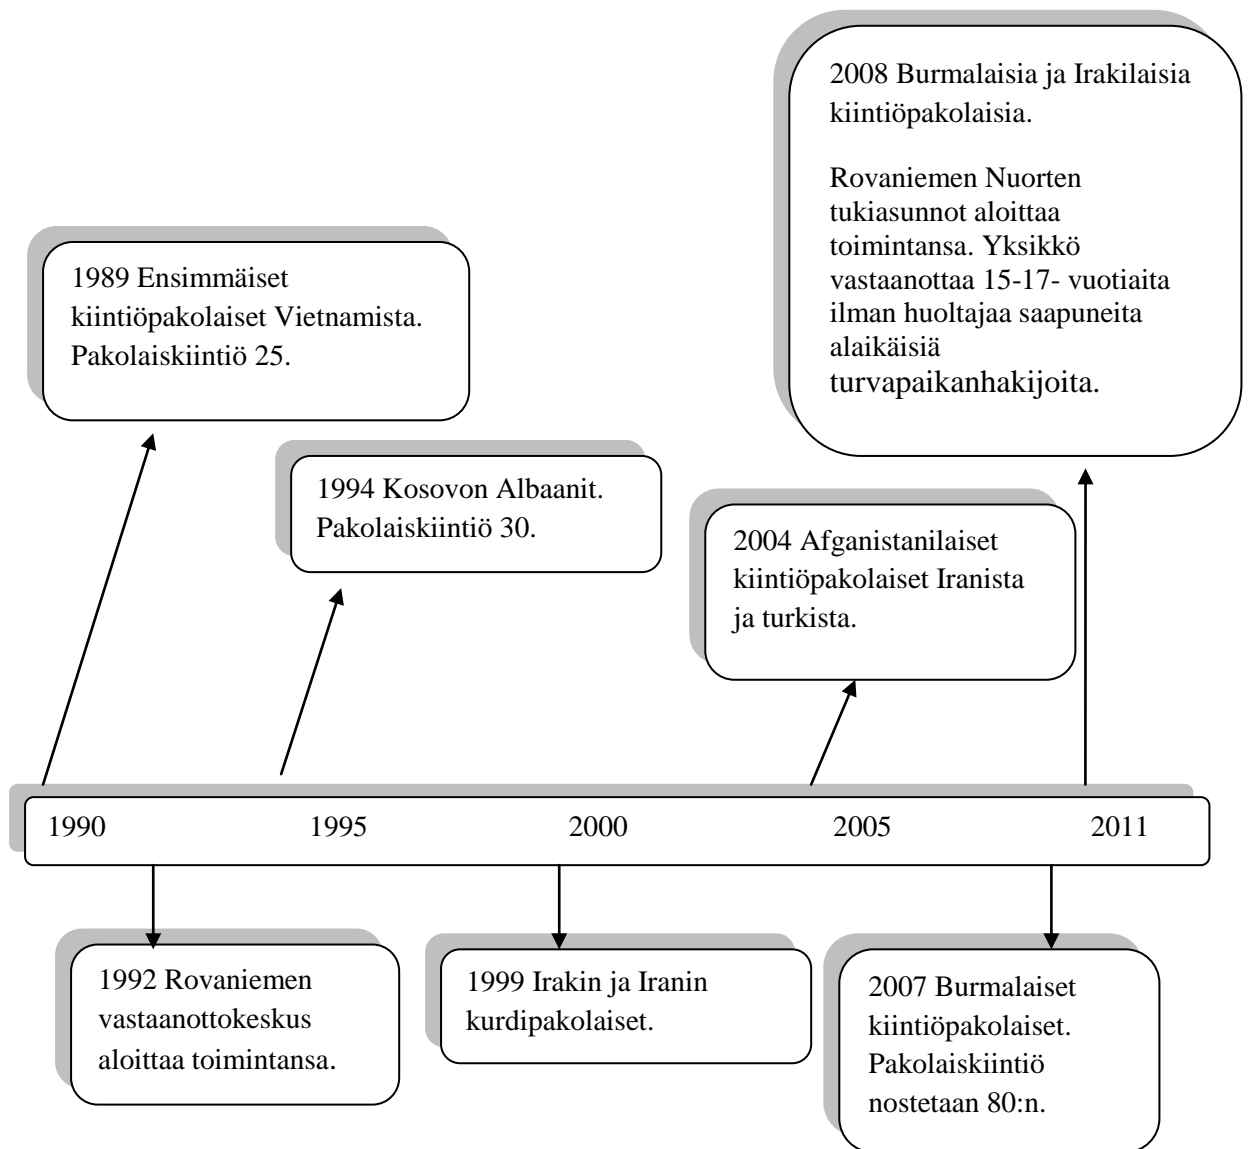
2008 Burmalaisia ja Irakilaisia kiintiöpakolaisia.

Rovaniemen Nuorten tukiasunnot aloittaa toimintansa. Yksikkö vastaanottaa 15-17- vuotiaita ilman huoltajaa saapuneita alaikäisiä turvapaikanhakijoita.

1989 Ensimmäiset kiintiöpakolaiset Vietnamista. Pakolaiskiintiö 25.

1994 Kosovon Albaanit. Pakolaiskiintiö 30.

2004 Afganistanilaiset kiintiöpakolaiset Iranista ja turkista.

1990 1995 2000 2005 2011

1992 Rovaniemen vastaanottokeskus aloittaa toimintansa.

1999 Irakin ja Iranin kurdipakolaiset.

2007 Burmalaiset kiintiöpakolaiset. Pakolaiskiintiö nostetaan 80:n.